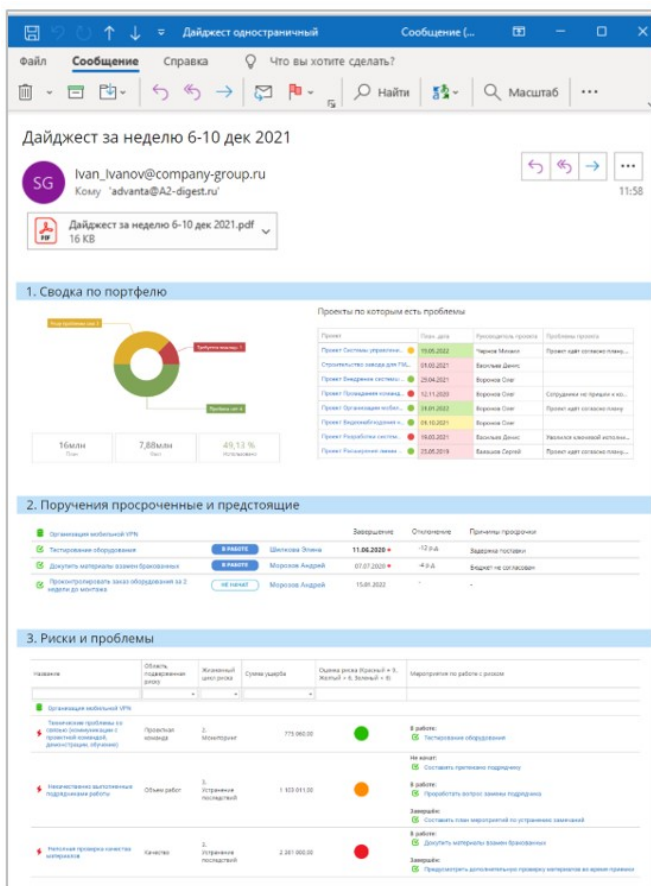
Дайджест одностраничный   Сообщение (...

Файл   Сообщение   Справка   Что вы хотите сделать?

Найти   Масштаб   ...

Дайджест за неделю 6-10 дек 2021

SG   Ivan_Ivanov@company-group.ru
Кому 'advanta@A2-digest.ru'

11:58

Дайджест за неделю 6-10 дек 2021.pdf
16 KB

1. Сводка по портфелю

Проекты по которым есть проблемы

16млн   7,88млн   49,13 %
План   Факт   Использовано

| Проект | План. дата | Руководитель проекта | Проблемы проекта |
|---|---|---|---|
| Проект Системы управлен... | 15.05.2022 | Чернов Михаил | Проект идёт согласно плану... |
| Строительство завода для ГМ... | 01.02.2021 | Васильев Денис | |
| Проект Внедрение системы ... | 29.04.2021 | Воронов Олег | |
| Проект Проведения командн... | 12.11.2020 | Воронов Олег | Сотрудники не пришли к ко... |
| Проект Организацию вообо... | 28.01.2022 | Воронов Олег | Проект идёт согласно плану |
| Проект Видеонаблюдения н... | 01.10.2021 | Воронов Олег | |
| Проект Разработки систем... | 19.03.2021 | Васильев Денис | Уволился ключевой исполни... |
| Проект Расширения зоны... | 25.05.2019 | Байкалов Сергей | Проект идёт согласно плану... |

2. Поручения просроченные и предстоящие

| Организация мобильной VPN | | | Завершение | Отклонение | Причины просрочки |
|---|---|---|---|---|---|
| Тестирование оборудования | В РАБОТЕ | Шилкова Элина | 11.06.2020 | -12 р.д. | Задержка поставки |
| Докупить материалы взамен бракованных | В РАБОТЕ | Морозов Андрей | 07.07.2020 | -4 р.д. | Бюджет не согласован |
| Проконтролировать заказ оборудования за 2 недели до монтажа | НЕ НАЧАТ | Морозов Андрей | 15.01.2022 | - | - |

3. Риски и проблемы

| Название | Область подверженная риску | Жизненный цикл риска | Сумма ущерба | Оценка риска (Красный = 3, Жёлтый = 4, Зеленый = 5) | Мероприятия по работе с риском |
|---|---|---|---|---|---|
| Организация мобильной VPN | | | | | |
| Технические проблемы со связью (коммуникации с проектной командой, демонстрации, обучение) | Проектная команда | 2. Мониторинг | 775 000,00 | | В работе: Тестирование оборудования |
| Некачественно выполненных подрядчиками работы | Объем работ | 3. Устранение последствий | 1 103 011,00 | | Не начат: Составить претензию подрядчику; В работе: Проработать вопрос замены подрядчика; Завершён: Составить план мероприятий по устранению замечаний |
| Неполная проверка качества материалов | Качество | 2. Устранение последствий | 2 201 000,00 | | В работе: Докупить материалы взамен бракованных; Завершён: Предусмотреть дополнительную проверку материалов во время приемки |